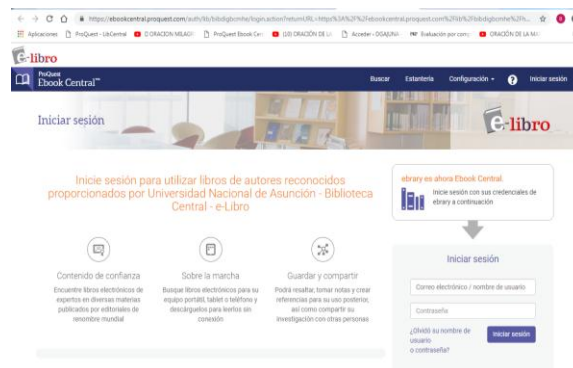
https://ebookcentral.proquest.com/auth/lib/bibdigbcmhe/login.action?returnURL=https%3A%2F%2Febookcentral.proquest.com%2Flib%2Fbibdigbcmhe%2Fs...

Aplicaciones ProQuest - LibCentral ORACION MILAGR ProQuest Ebook Cen (10) ORACIÓN DE LA Acceder - DGAJUNA Evaluación por comp ORACIÓN DE LA MA

e-libro

ProQuest Ebook Central™

Buscar Estantería Configuración Iniciar sesión

Iniciar sesión

e-libro

Inicie sesión para utilizar libros de autores reconocidos proporcionados por Universidad Nacional de Asunción - Biblioteca Central - e-Libro

ebrary es ahora Ebook Central.

Inicie sesión con sus credenciales de ebrary a continuación

Contenido de confianza

Encuentre libros electrónicos de expertos en diversas materias publicados por editoriales de renombre mundial

Sobre la marcha

Busque libros electrónicos para su equipo portátil, tablet o teléfono y descárguelos para leerlos sin conexión

Guardar y compartir

Podrá resaltar, tomar notas y crear referencias para su uso posterior, así como compartir su investigación con otras personas

Iniciar sesión

Correo electrónico / nombre de usuario

Contraseña

¿Olvidó su nombre de usuario o contraseña?

Iniciar sesión